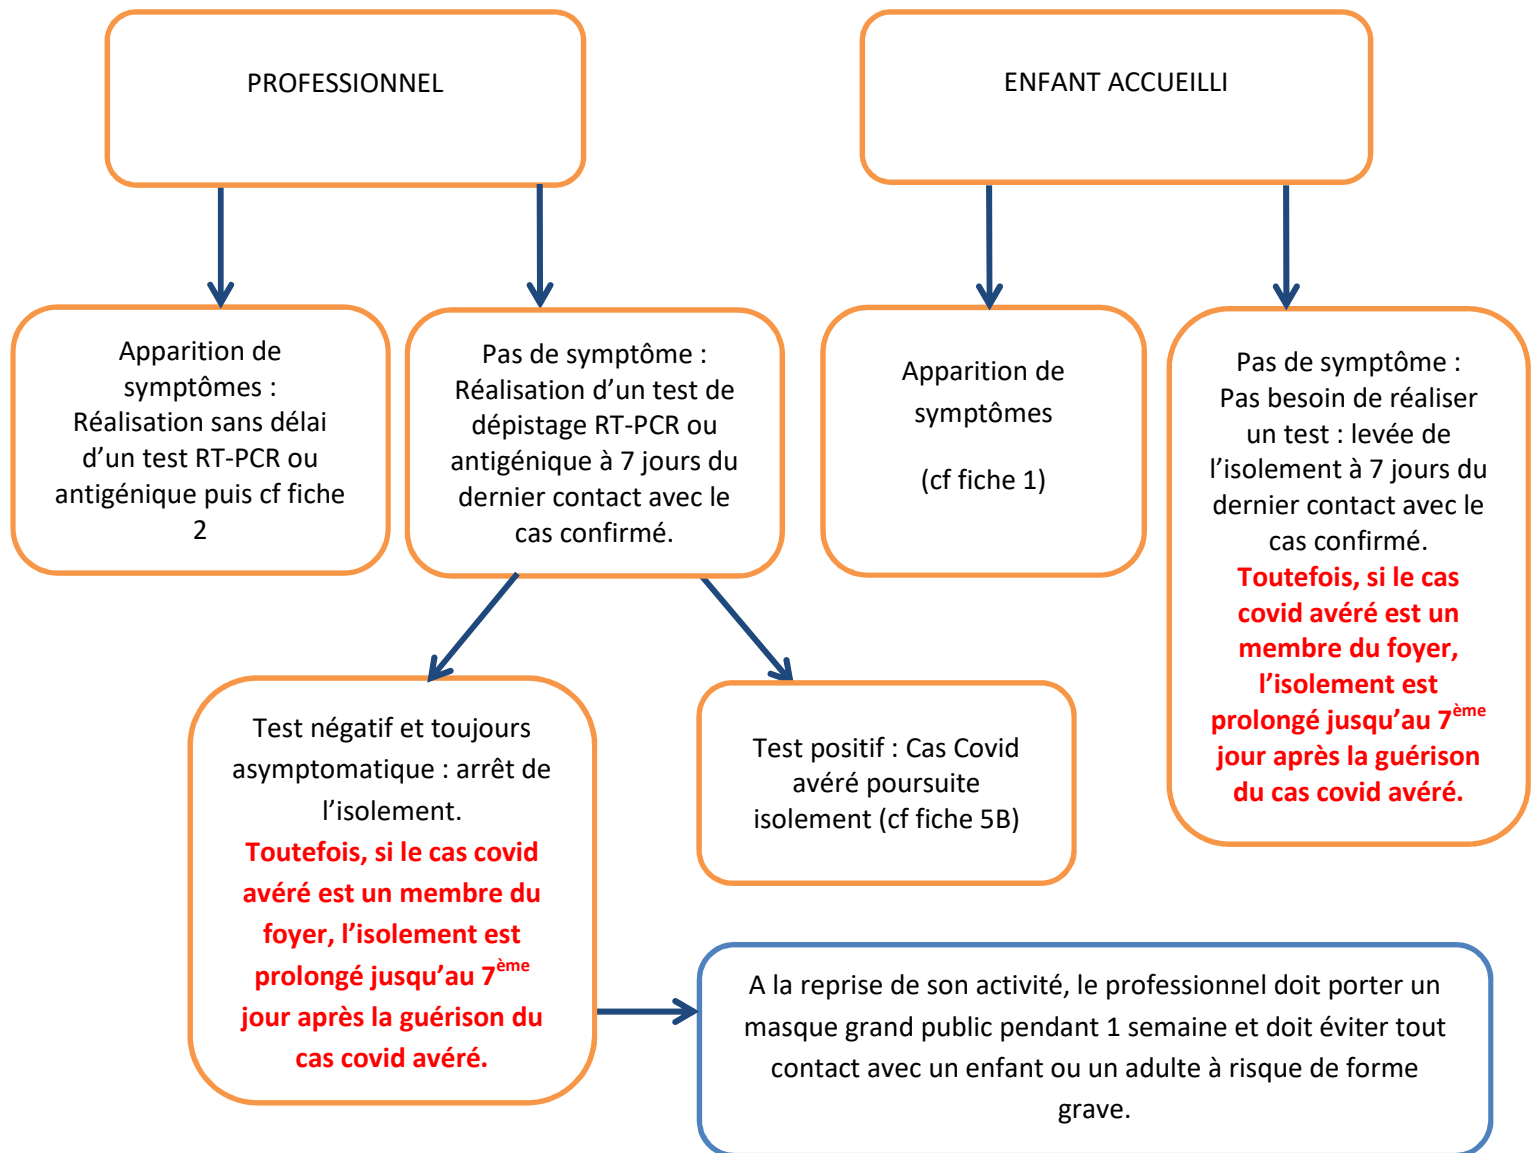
PROFESSIONNEL

ENFANT ACCUEILLI

Apparition de symptômes : Réalisation sans délai d'un test RT-PCR ou antigénique puis cf fiche 2

Pas de symptôme : Réalisation d'un test de dépistage RT-PCR ou antigénique à 7 jours du dernier contact avec le cas confirmé.

Apparition de symptômes

(cf fiche 1)

Pas de symptôme : Pas besoin de réaliser un test : levée de l'isolement à 7 jours du dernier contact avec le cas confirmé. Toutefois, si le cas covid avéré est un membre du foyer, l'isolement est prolongé jusqu'au 7$^{ème}$ jour après la guérison du cas covid avéré.

Test négatif et toujours asymptomatique : arrêt de l'isolement. Toutefois, si le cas covid avéré est un membre du foyer, l'isolement est prolongé jusqu'au 7$^{ème}$ jour après la guérison du cas covid avéré.

Test positif : Cas Covid avéré poursuite isolement (cf fiche 5B)

A la reprise de son activité, le professionnel doit porter un masque grand public pendant 1 semaine et doit éviter tout contact avec un enfant ou un adulte à risque de forme grave.